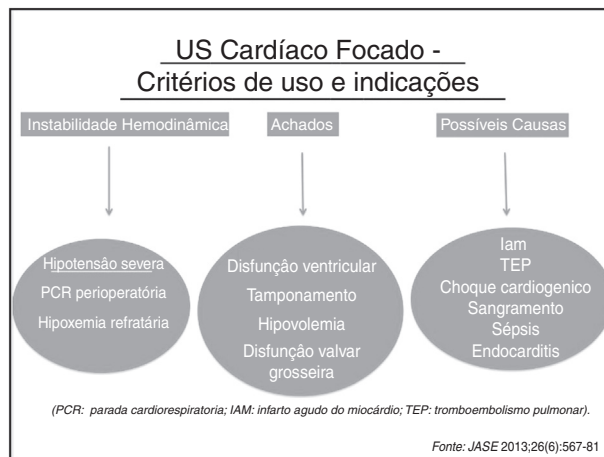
US Cardíaco Focado -
Critérios de uso e indicações

Instabilidade Hemodinâmica

Achados

Possíveis Causas

Hipotensão severa
PCR perioperatória
Hipoxemia refratária

Disfunção ventricular
Tamponamento
Hipovolemia
Disfunção valvar grosseira

Iam
TEP
Choque cardiogenico
Sangramento
Sépsis
Endocarditis

(PCR: parada cardiorespiratoria; IAM: infarto agudo do miocárdio; TEP: tromboembolismo pulmonar).

Fonte: JASE 2013;26(6):567-81